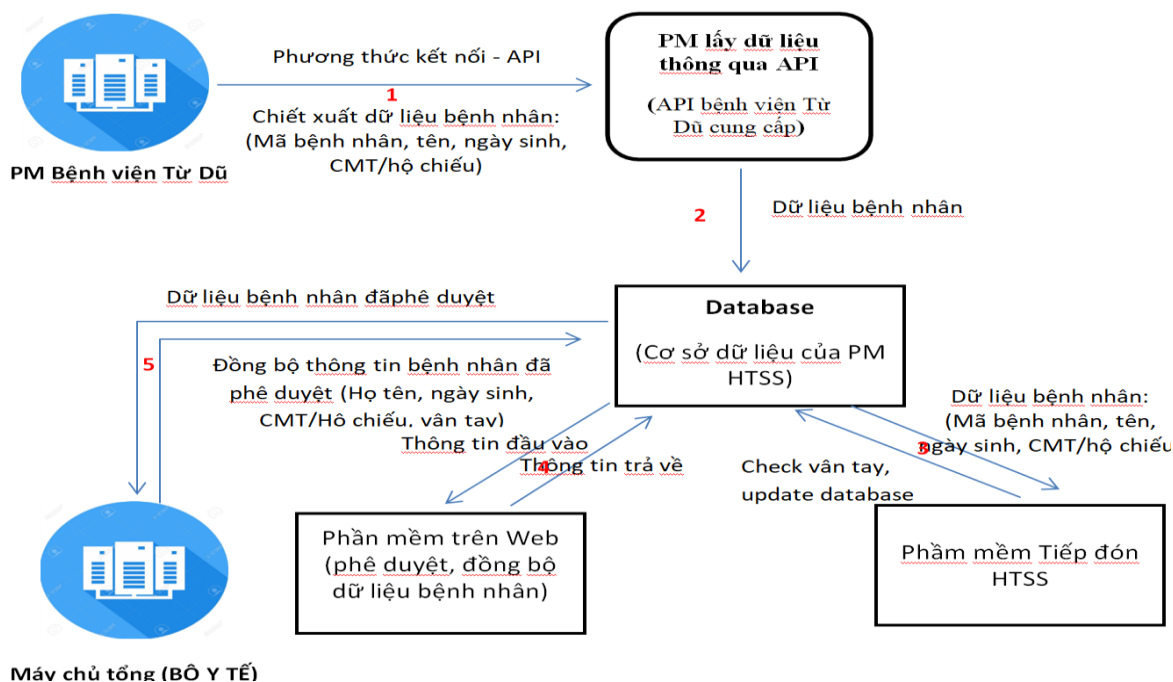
PM Bệnh viện Từ Dũ

Phương thức kết nối - API

1

Chiết xuất dữ liệu bệnh nhân: (Mã bệnh nhân, tên, ngày sinh, CMT/hộ chiếu)

PM lấy dữ liệu thông qua API

(API bệnh viện Từ Dũ cung cấp)

2

Dữ liệu bệnh nhân

Dữ liệu bệnh nhân đãphê duyệt

Database

(Cơ sở dữ liệu của PM HTSS)

5

Đồng bộ thông tin bệnh nhân đã phê duyệt (Họ tên, ngày sinh, CMT/Hô chiếu, vân tay)

Thông tin đầu vào

4

Thông tin trả về

Dữ liệu bệnh nhân: (Mã bệnh nhân, tên, ngày sinh, CMT/hộ chiếu

3

Check vân tay, update database

Phần mềm trên Web (phê duyệt, đồng bộ dữ liệu bệnh nhân)

Phầm mềm Tiếp đón HTSS

Máy chủ tổng (BÔ Y TẾ)